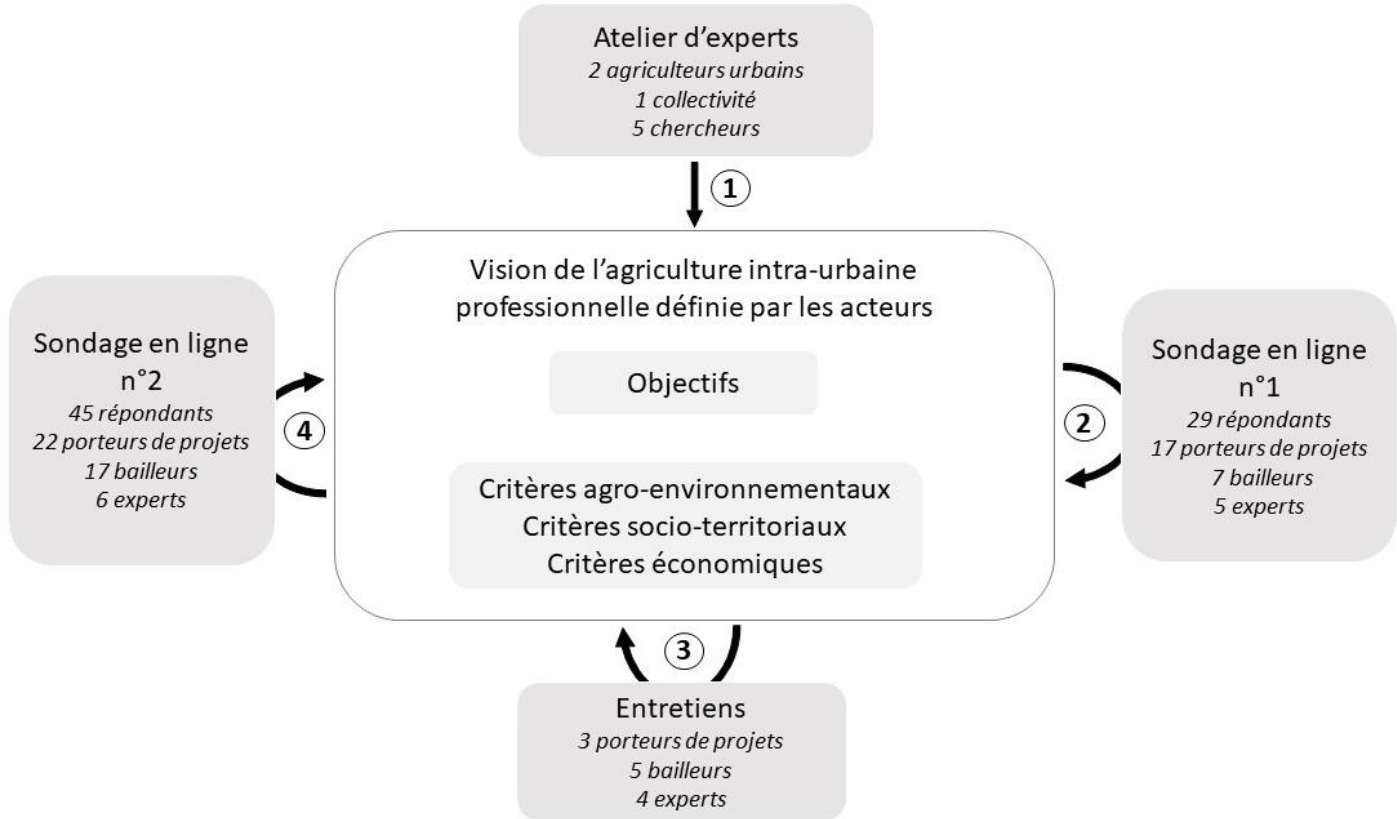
Atelier d'experts
*2 agriculteurs urbains*
*1 collectivité*
*5 chercheurs*

1

Sondage en ligne n°2
*45 répondants*
*22 porteurs de projets*
*17 bailleurs*
*6 experts*

4

Vision de l'agriculture intra-urbaine professionnelle définie par les acteurs

Objectifs

Critères agro-environnementaux
Critères socio-territoriaux
Critères économiques

2

Sondage en ligne n°1
*29 répondants*
*17 porteurs de projets*
*7 bailleurs*
*5 experts*

3

Entretiens
*3 porteurs de projets*
*5 bailleurs*
*4 experts*